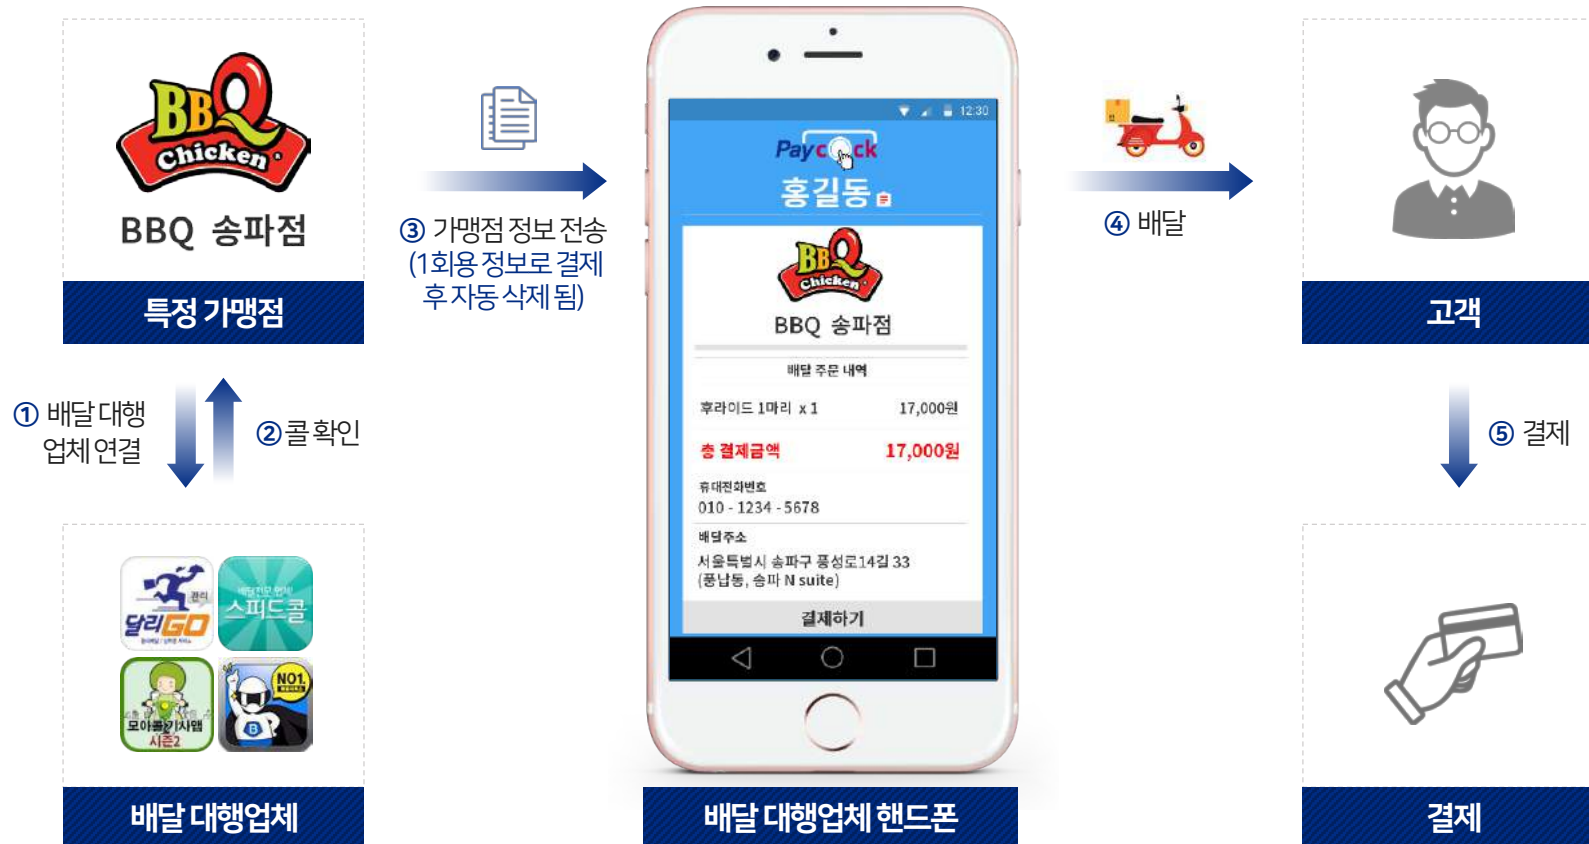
BBQ Chicken

BBQ 송파점

특정 가맹점

① 배달 대행 업체 연결

②콜 확인

달리GO

스피드콜

모아콜기사앱 시즌2

NO.1

배달 대행업체

③ 가맹점 정보 전송 (1회용 정보로 결제 후 자동 삭제 됨)

12:30

Paycock

홍길동

BBQ Chicken

BBQ 송파점

배달 주문 내역

후라이드 1마리 x 1 17,000원

총 결제금액 17,000원

휴대전화번호

010 - 1234 - 5678

배달주소

서울특별시 송파구 풍성로14길 33 (풍납동, 송파 N suite)

결제하기

배달 대행업체 핸드폰

④ 배달

고객

⑤ 결제

결제